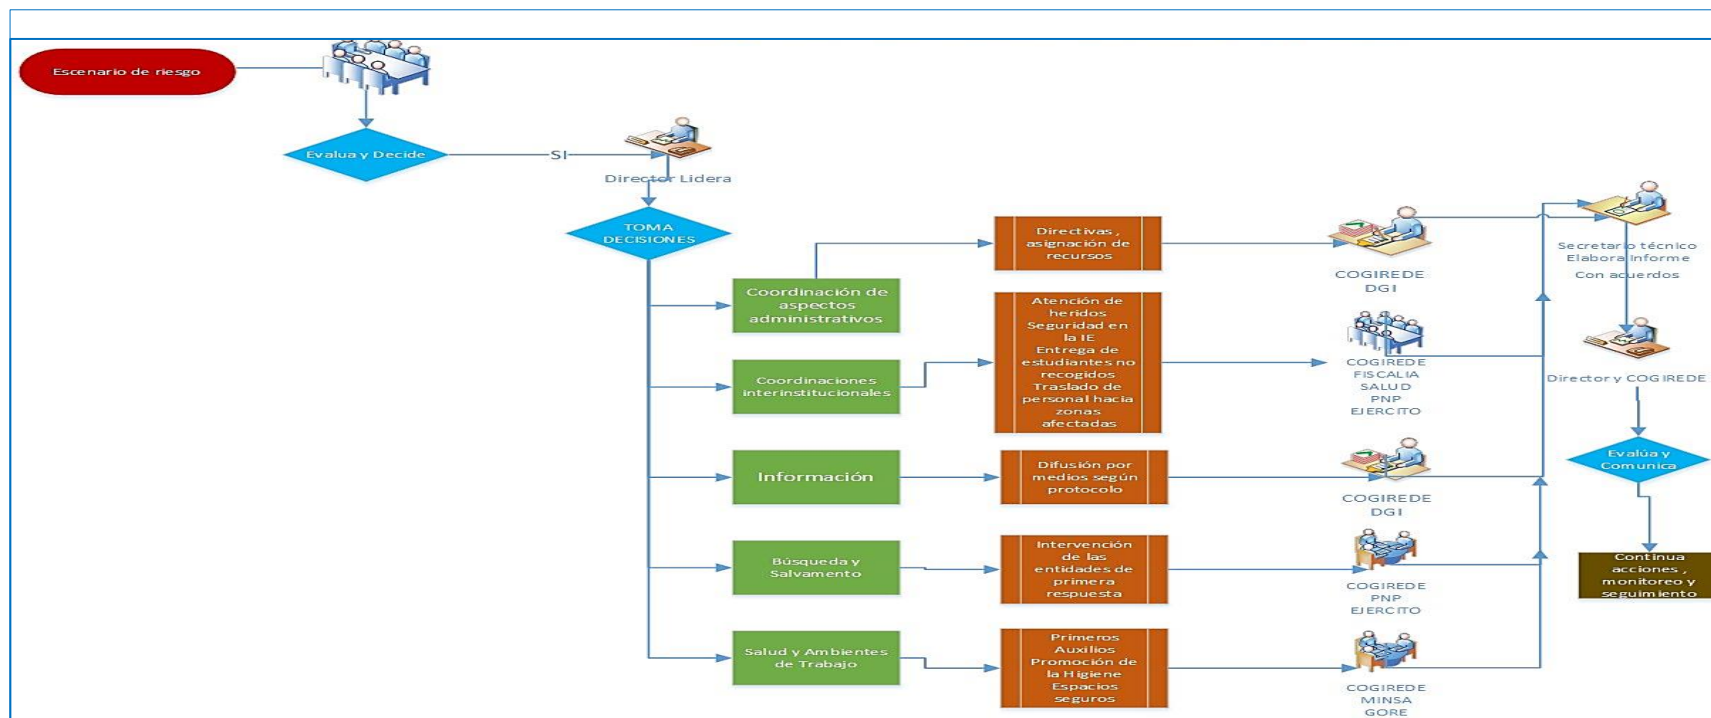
Escenario de riesgo

Evalua y Decide

SI

Director Lidera

TOMA DECISIONES

Coordinación de aspectos administrativos

Coordinaciones interinstitucionales

Información

Búsqueda y Salvamento

Salud y Ambientes de Trabajo

Directivas, asignación de recursos

Atención de heridos
Seguridad en la IE
Entrega de estudiantes no recogidos
Traslado de personal hacia zonas afectadas

Difusión por medios según protocolo

Intervención de las entidades de primera respuesta

Primeros Auxilios
Promoción de la Higiene
Espacios seguros

COGIREDE
DGI

COGIREDE
FISCALIA
SALUD
PNP
EJERCITO

COGIREDE
DGI

COGIREDE
PNP
EJERCITO

COGIREDE
MINSA
GORE

Secretario técnico Elabora Informe
Con acuerdos

Director y COGIREDE

Evalúa y Comunica

Continua acciones, monitoreo y seguimiento